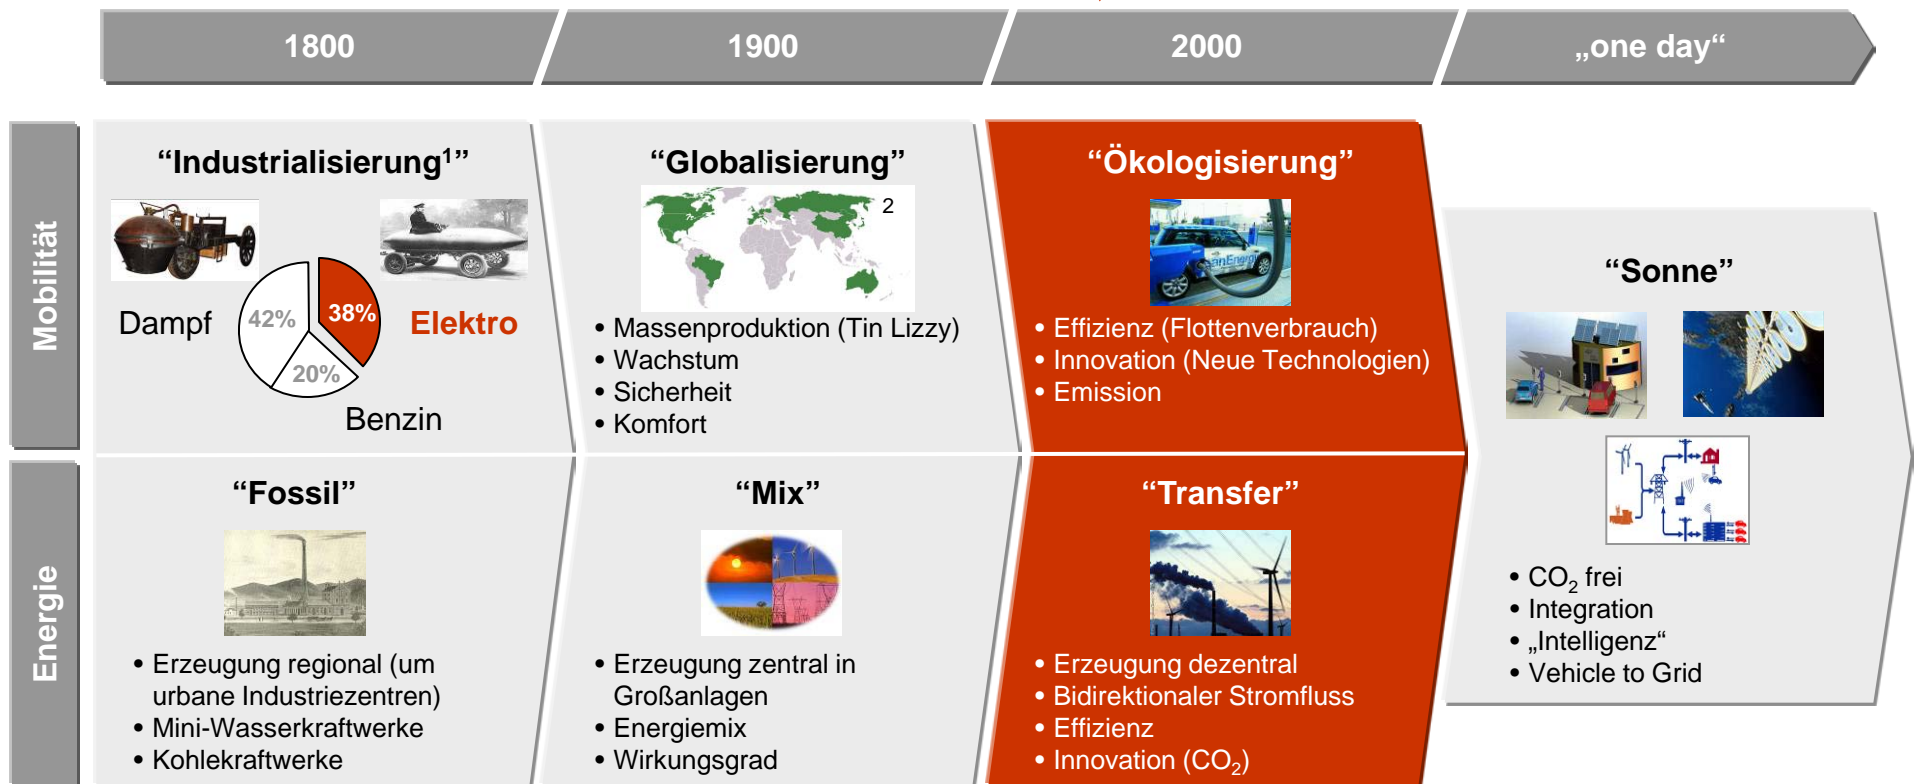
1800

1900

2000

„one day“

Mobilität

Energie

“Industrialisierung$^1$”

Dampf

42%

38%

20%

Elektro

Benzin

“Globalisierung”

2

• Massenproduktion (Tin Lizzy)
• Wachstum
• Sicherheit
• Komfort

“Ökologisierung”

• Effizienz (Flottenverbrauch)
• Innovation (Neue Technologien)
• Emission

“Sonne”

• $CO_2$ frei
• Integration
• „Intelligenz“
• Vehicle to Grid

“Fossil”

• Erzeugung regional (um urbane Industriezentren)
• Mini-Wasserkraftwerke
• Kohlekraftwerke

“Mix”

• Erzeugung zentral in Großanlagen
• Energiemix
• Wirkungsgrad

“Transfer”

• Erzeugung dezentral
• Bidirektionaler Stromfluss
• Effizienz
• Innovation ($CO_2$)